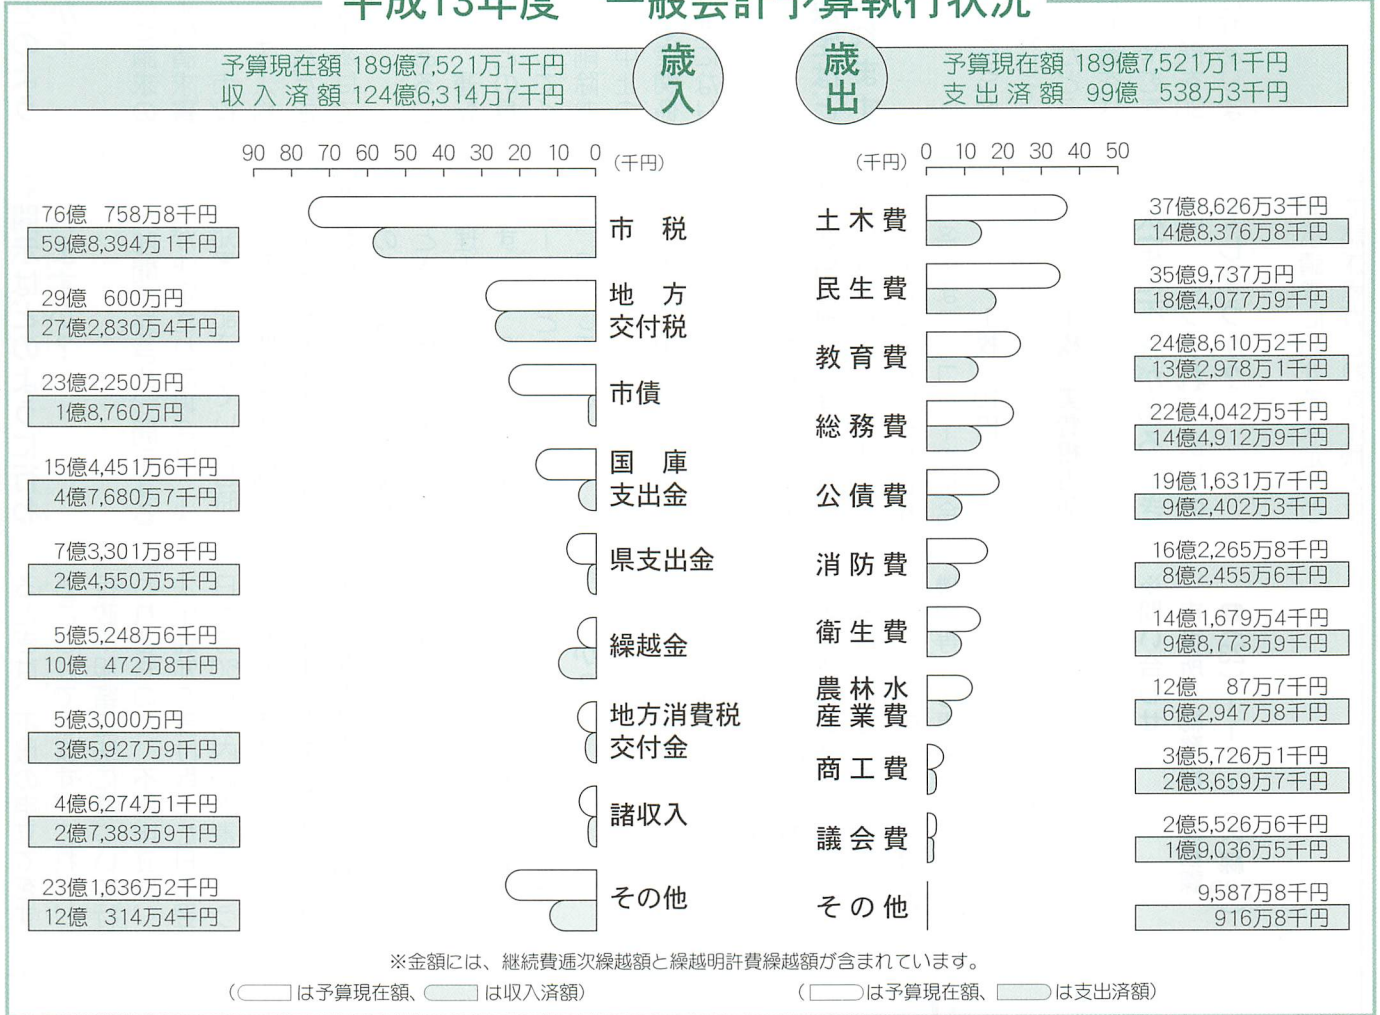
平成13年度　一般会計予算執行状況

予算現在額 189億7,521万1千円
収入済額 124億6,314万7千円

歳入

歳出

予算現在額 189億7,521万1千円
支出済額 99億 538万3千円

90 80 70 60 50 40 30 20 10 0 (千円)

(千円) 0 10 20 30 40 50

| 金額 | 歳入 |
|---|---|
| 76億 758万8千円 / 59億8,394万1千円 | 市税 |
| 29億 600万円 / 27億2,830万4千円 | 地方交付税 |
| 23億2,250万円 / 1億8,760万円 | 市債 |
| 15億4,451万6千円 / 4億7,680万7千円 | 国庫支出金 |
| 7億3,301万8千円 / 2億4,550万5千円 | 県支出金 |
| 5億5,248万6千円 / 10億 472万8千円 | 繰越金 |
| 5億3,000万円 / 3億5,927万9千円 | 地方消費税交付金 |
| 4億6,274万1千円 / 2億7,383万9千円 | 諸収入 |
| 23億1,636万2千円 / 12億 314万4千円 | その他 |

| 歳出 | 金額 |
|---|---|
| 土木費 | 37億8,626万3千円 / 14億8,376万8千円 |
| 民生費 | 35億9,737万円 / 18億4,077万9千円 |
| 教育費 | 24億8,610万2千円 / 13億2,978万1千円 |
| 総務費 | 22億4,042万5千円 / 14億4,912万9千円 |
| 公債費 | 19億1,631万7千円 / 9億2,402万3千円 |
| 消防費 | 16億2,265万8千円 / 8億2,455万6千円 |
| 衛生費 | 14億1,679万4千円 / 9億8,773万9千円 |
| 農林水産業費 | 12億 87万7千円 / 6億2,947万8千円 |
| 商工費 | 3億5,726万1千円 / 2億3,659万7千円 |
| 議会費 | 2億5,526万6千円 / 1億9,036万5千円 |
| その他 | 9,587万8千円 / 916万8千円 |

※金額には、継続費逓次繰越額と繰越明許費繰越額が含まれています。

( は予算現在額、 は収入済額)

( は予算現在額、 は支出済額)